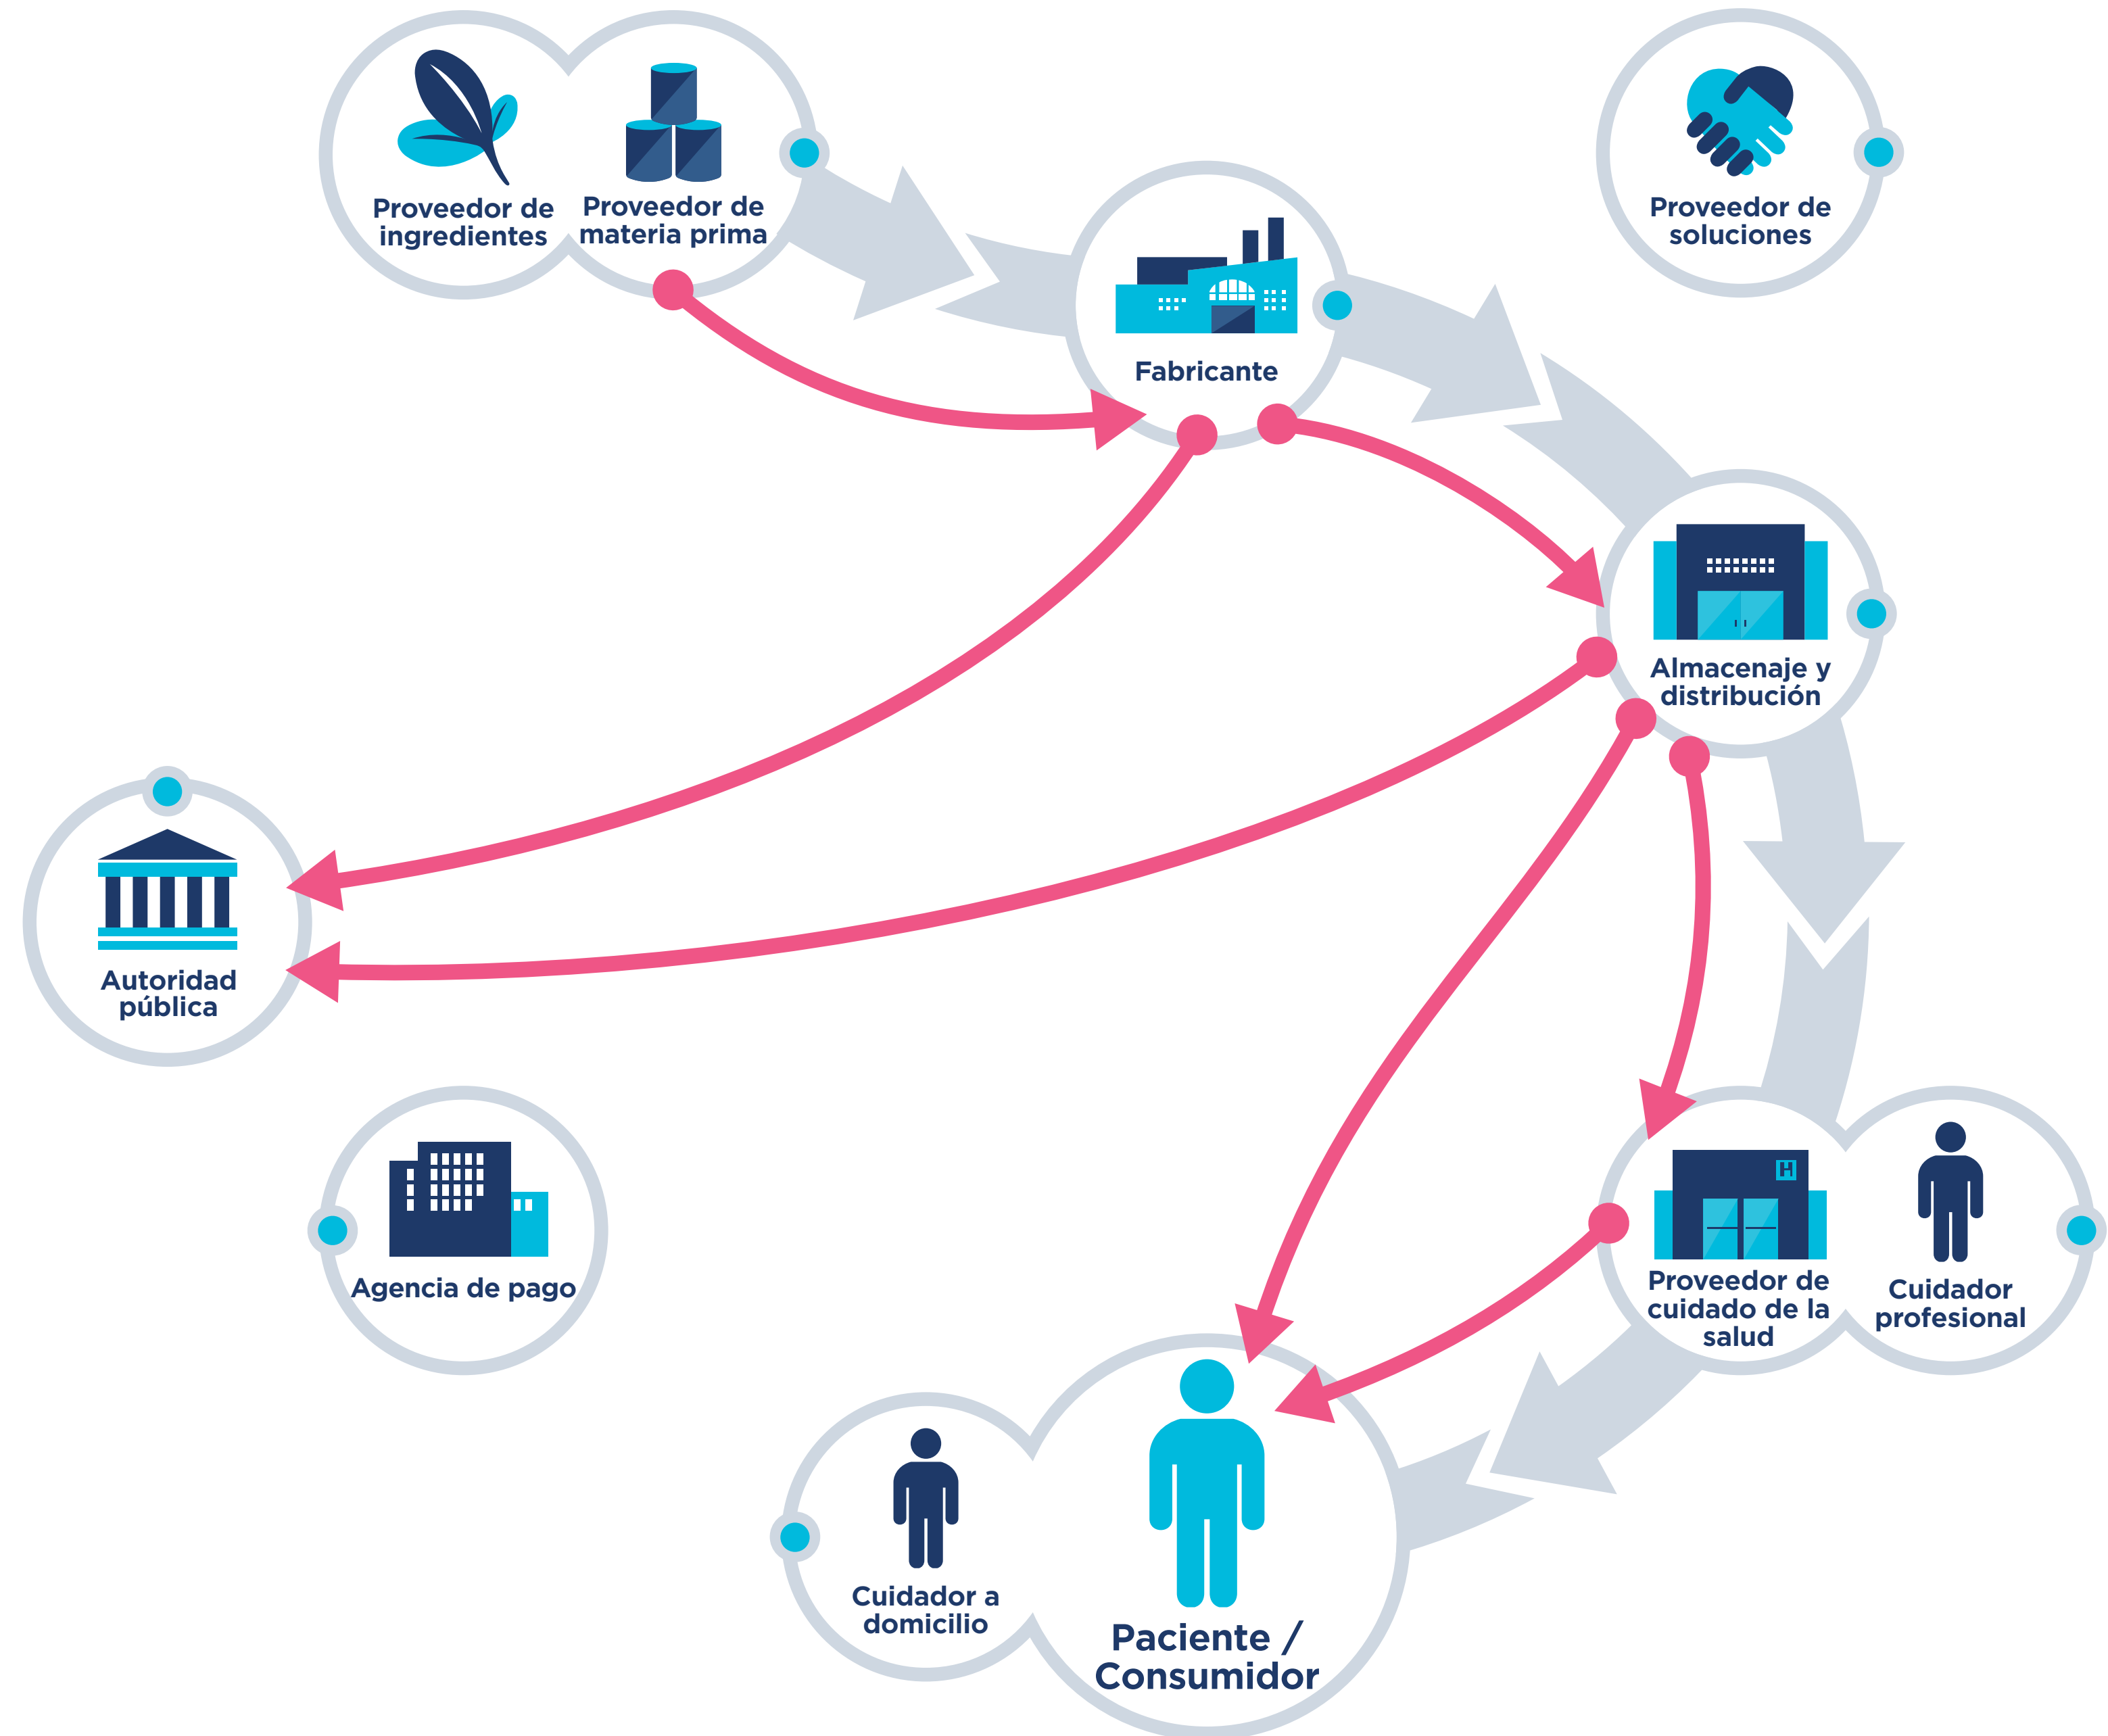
Proveedor de ingredientes

Proveedor de materia prima

Proveedor de soluciones

Fabricante

Almacenaje y distribución

Autoridad pública

Agencia de pago

Proveedor de cuidado de la salud

Cuidador profesional

Cuidador a domicilio

Paciente / Consumidor